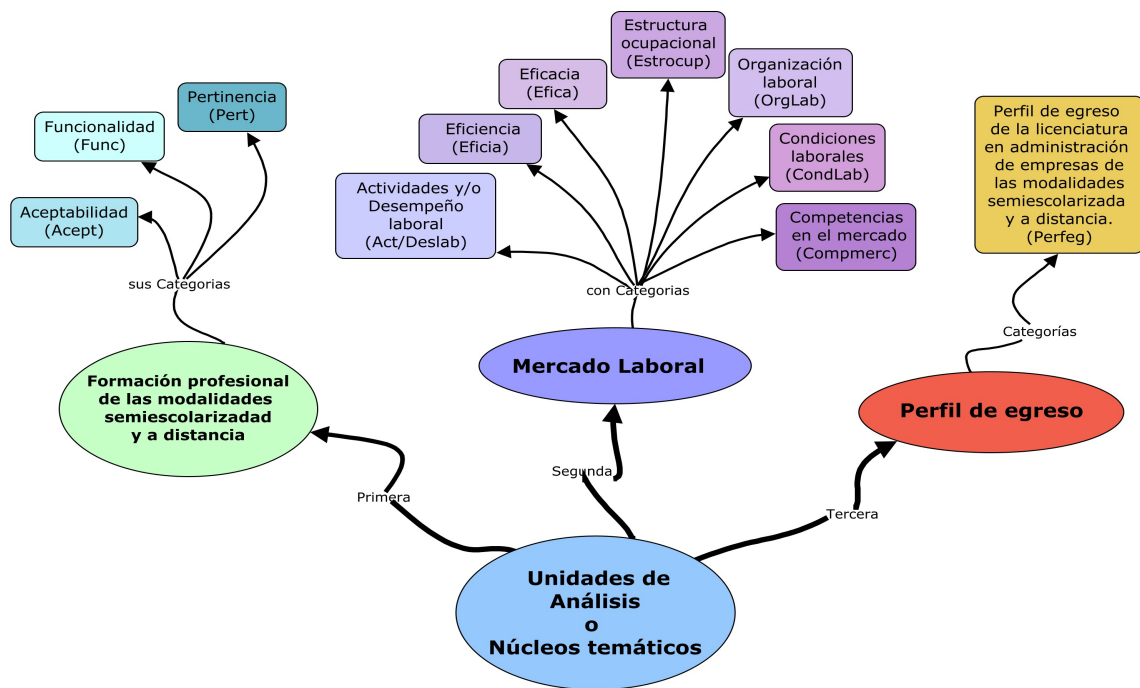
Unidades de Análisis o Núcleos temáticos

Primera

Formación profesional de las modalidades semiescolarizadad y a distancia

sus Categorias

Aceptabilidad (Acept)

Funcionalidad (Func)

Pertinencia (Pert)

Segunda

Mercado Laboral

con Categorias

Actividades y/o Desempeño laboral (Act/Deslab)

Eficiencia (Eficia)

Eficacia (Efica)

Estructura ocupacional (Estrocup)

Organización laboral (OrgLab)

Condiciones laborales (CondLab)

Competencias en el mercado (Compmerc)

Tercera

Perfil de egreso

Categorías

Perfil de egreso de la licenciatura en administración de empresas de las modalidades semiescolarizada y a distancia. (Perfeg)